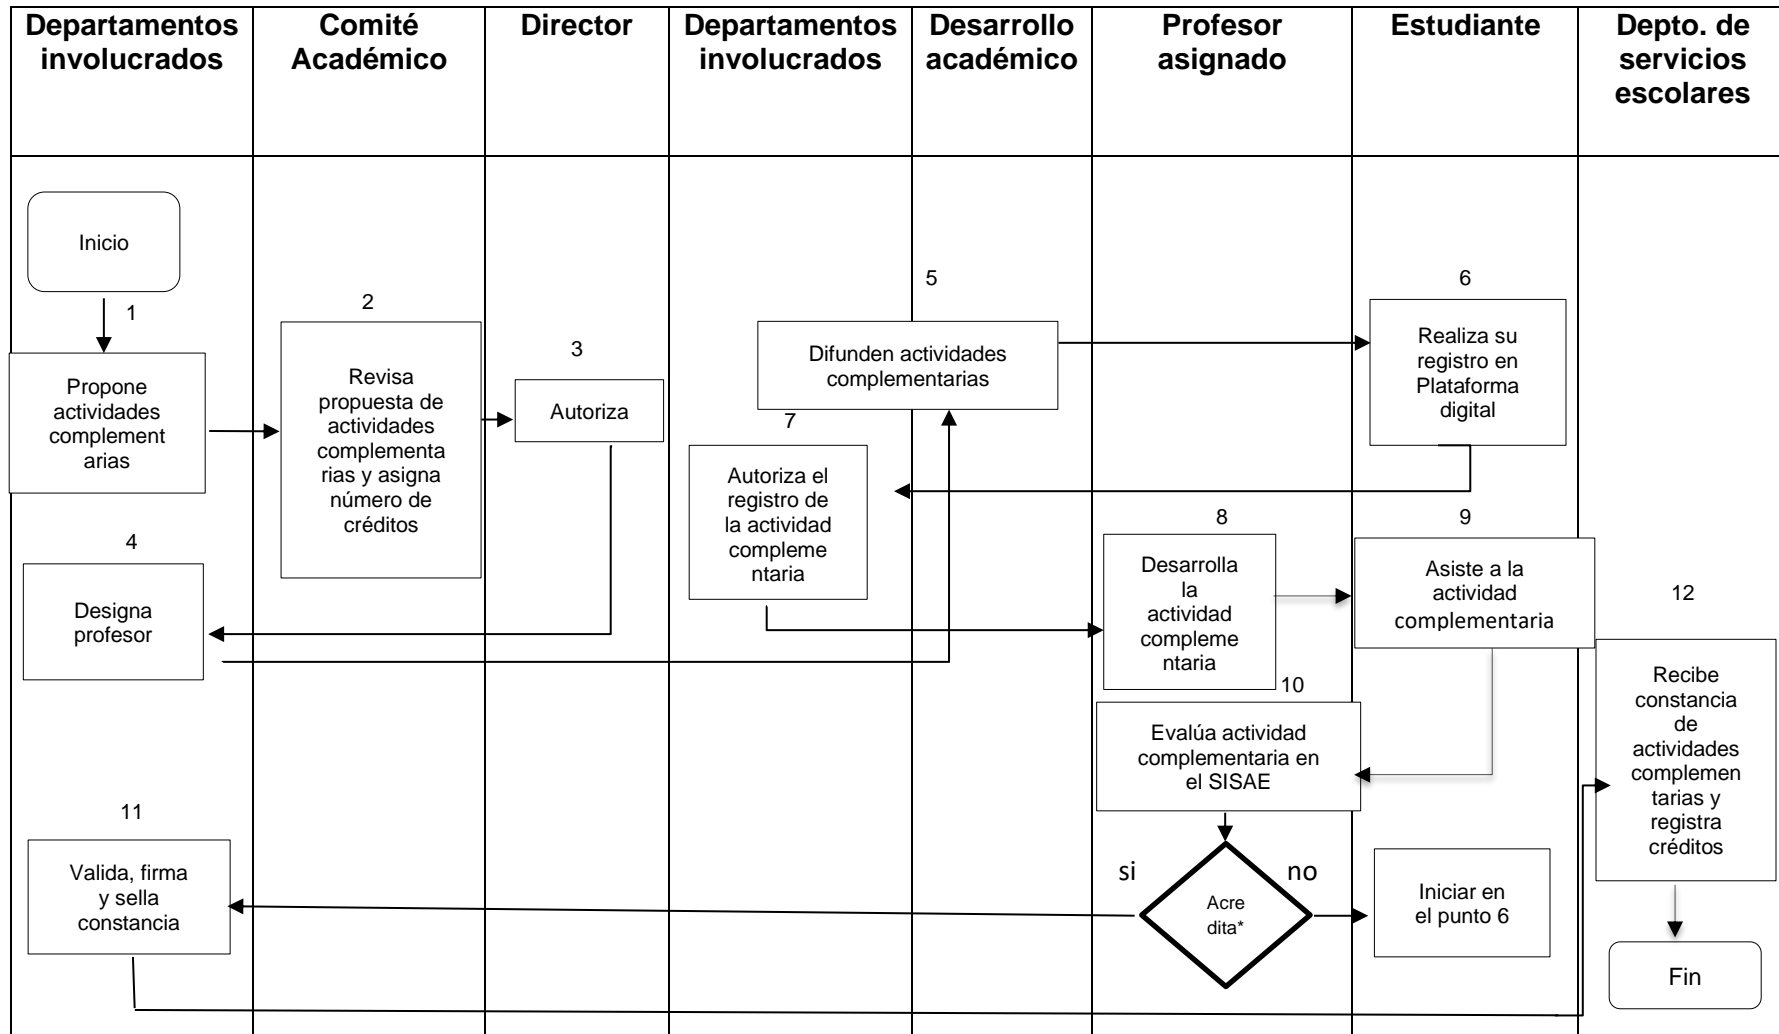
| Departamentos involucrados | Comité Académico | Director | Departamentos involucrados | Desarrollo académico | Profesor asignado | Estudiante | Depto. de servicios escolares |
|---|---|---|---|---|---|---|---|

Inicio

1

Propone actividades complementarias

2

Revisa propuesta de actividades complementarias y asigna número de créditos

3

Autoriza

5

Difunden actividades complementarias

6

Realiza su registro en Plataforma digital

7

Autoriza el registro de la actividad complementaria

4

Designa profesor

8

Desarrolla la actividad complementaria

9

Asiste a la actividad complementaria

12

Recibe constancia de actividades complementarias y registra créditos

10

Evalúa actividad complementaria en el SISAE

11

Valida, firma y sella constancia

si

Acre dita*

no

Iniciar en el punto 6

Fin